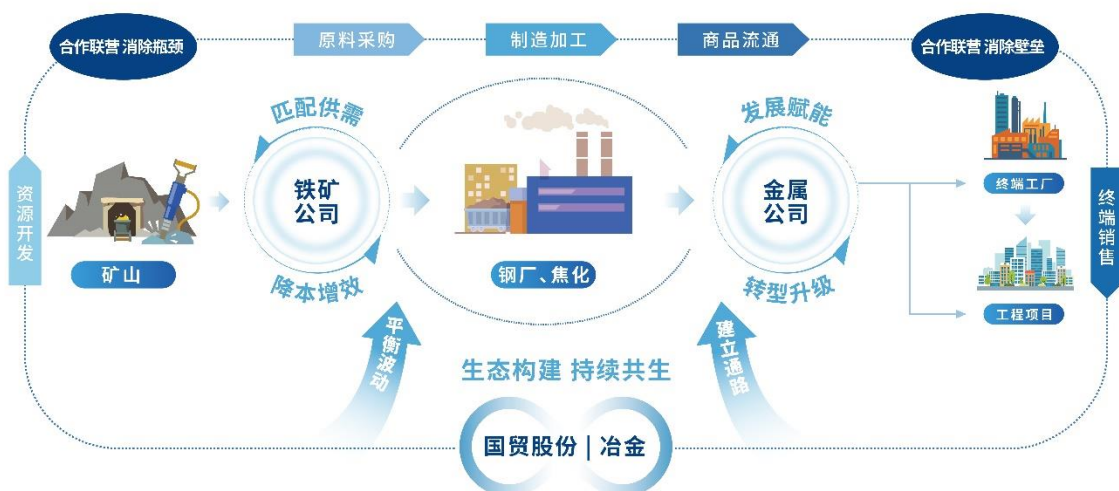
合作联营 消除瓶颈

原料采购

制造加工

商品流通

合作联营 消除壁垒

资源开发

矿山

匹配供需

铁矿公司

降本增效

钢厂、焦化

发展赋能

金属公司

转型升级

终端工厂

工程项目

终端销售

平衡波动

生态构建 持续共生

建立通路

国贸股份 | 冶金